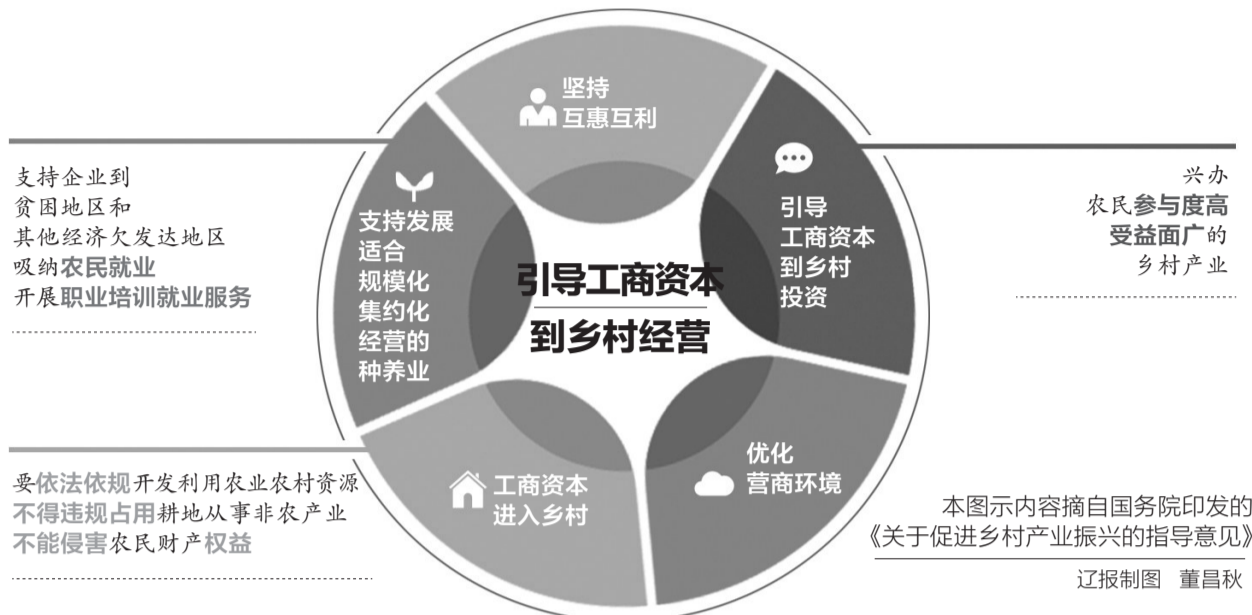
支持企业到
贫困地区和
其他经济欠发达地区
吸纳农民就业
开展职业培训就业服务

坚持
互惠互利

支持发展
适合
规模化
集约化
经营的
种养业

引导
工商资本
到乡村
投资

兴办
农民参与度高
受益面广的
乡村产业

引导工商资本
到乡村经营

要依法依规开发利用农业农村资源
不得违规占用耕地从事非农产业
不能侵害农民财产权益

工商资本
进入乡村

优化
营商环境

本图示内容摘自国务院印发的
《关于促进乡村产业振兴的指导意见》

辽报制图 董昌秋